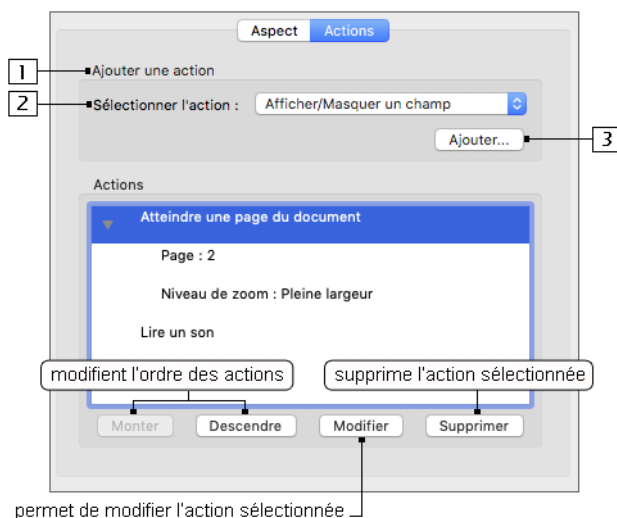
Aspect Actions

1 Ajouter une action

2 Sélectionner l'action : Afficher/Masquer un champ

Ajouter... 3

Actions

Atteindre une page du document

Page : 2

Niveau de zoom : Pleine largeur

Lire un son

modifient l'ordre des actions

supprime l'action sélectionnée

Monter Descendre Modifier Supprimer

permet de modifier l'action sélectionnée